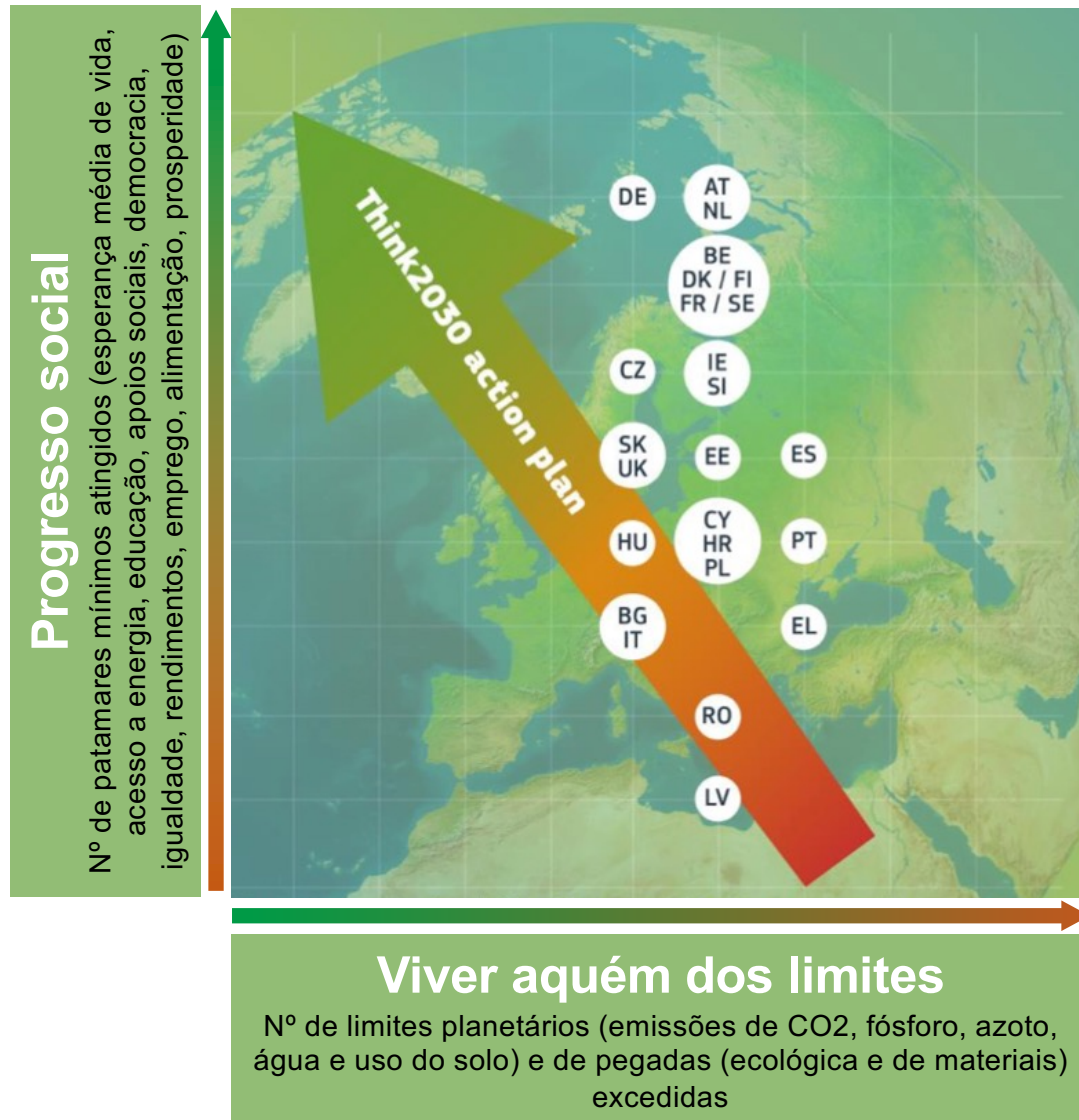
Progresso social
Nº de patamares mínimos atingidos (esperança média de vida, acesso a energia, educação, apoios sociais, democracia, igualdade, rendimentos, emprego, alimentação, prosperidade)

Think2030 action plan

DE
AT NL
BE DK / FI FR / SE
CZ
IE SI
SK UK
EE
ES
HU
CY HR PL
PT
BG IT
EL
RO
LV

Viver aquém dos limites
Nº de limites planetários (emissões de CO2, fósforo, azoto, água e uso do solo) e de pegadas (ecológica e de materiais) excedidas